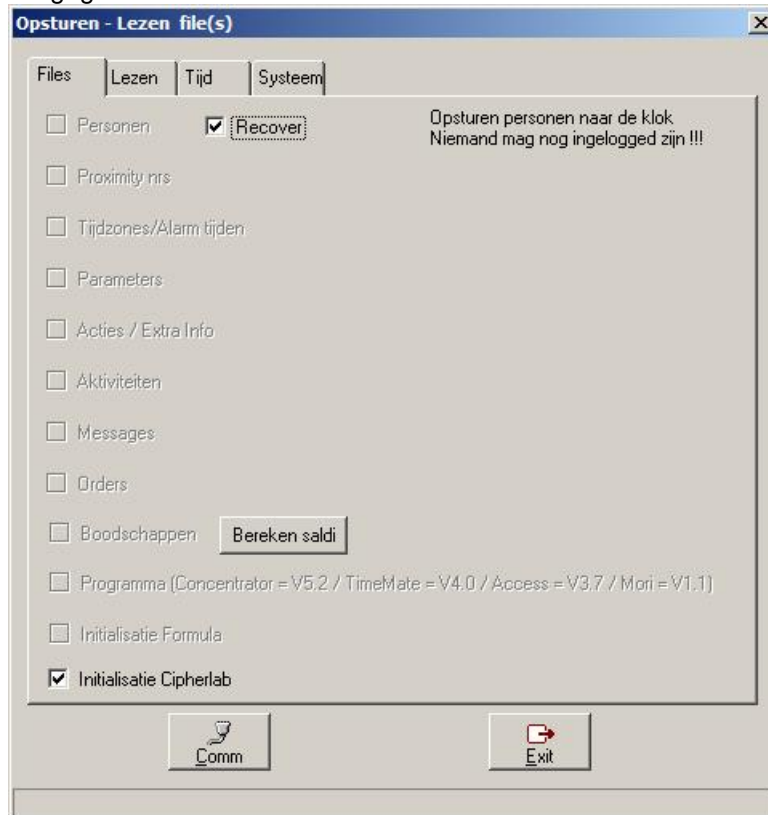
Opsturen - Lezen file(s)

Files | Lezen | Tijd | Systeem

Personen
Recover
Opsturen personen naar de klok
Niemand mag nog ingelogged zijn !!!

Proximity nrs

Tijdzones/Alarm tijden

Parameters

Acties / Extra Info

Aktiviteiten

Messages

Orders

Boodschappen
Bereken saldi

Programma (Concentrator = V5.2 / TimeMate = V4.0 / Access = V3.7 / Mori = V1.1)

Initialisatie Formula

Initialisatie Cipherlab

Comm

Exit